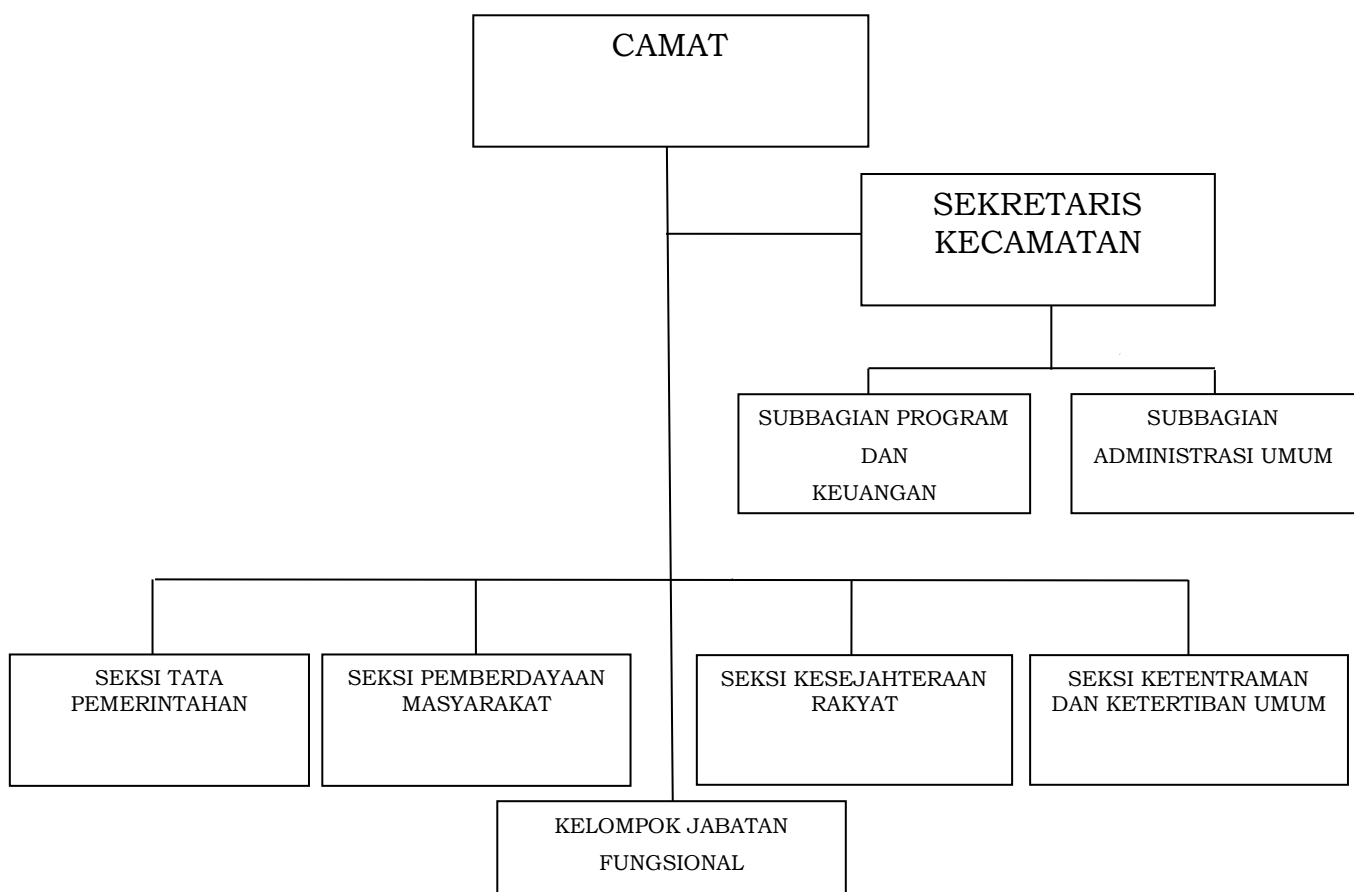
CAMAT

SEKRETARIS KECAMATAN

SUBBAGIAN PROGRAM DAN KEUANGAN

SUBBAGIAN ADMINISTRASI UMUM

SEKSI TATA PEMERINTAHAN

SEKSI PEMBERDAYAAN MASYARAKAT

SEKSI KESEJAHTERAAN RAKYAT

SEKSI KETENTRAMAN DAN KETERTIBAN UMUM

KELOMPOK JABATAN FUNGSIONAL